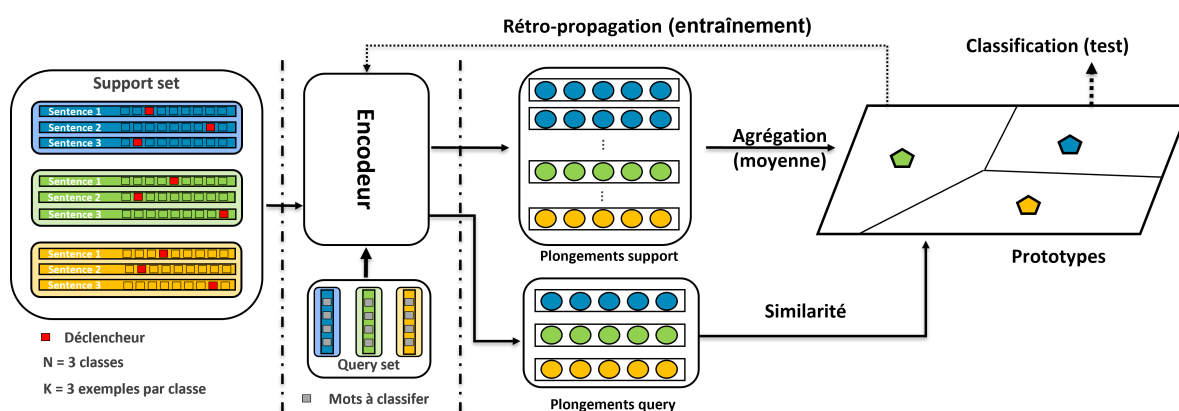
Rétro-propagation (entraînement)

Classification (test)

Support set

Sentence 1
Sentence 2
Sentence 3

Sentence 1
Sentence 2
Sentence 3

Sentence 1
Sentence 2
Sentence 3

Déclencheur
N = 3 classes
K = 3 exemples par classe

Encodeur

Query set

Mots à classifer

Plongements support

Plongements query

Agrégation
(moyenne)

Similarité

Prototypes